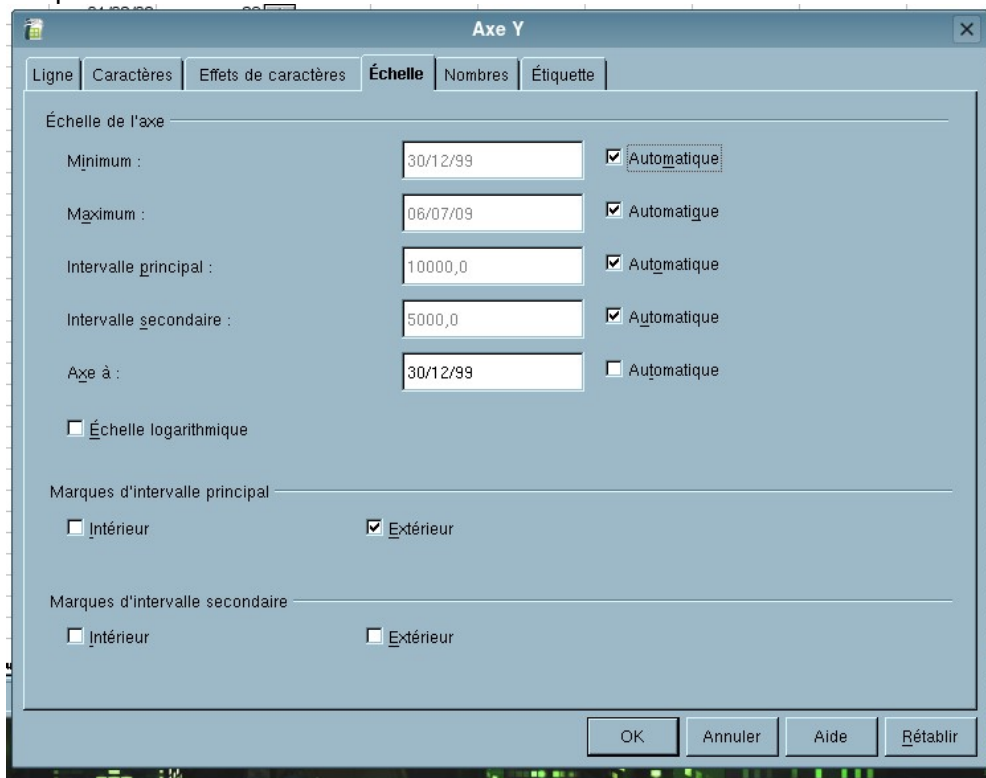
Axe Y

Ligne | Caractères | Effets de caractères | Échelle | Nombres | Étiquette

Échelle de l'axe

Minimum : 30/12/99 ☑ Automatique

Maximum : 06/07/09 ☑ Automatique

Intervalle principal : 10000,0 ☑ Automatique

Intervalle secondaire : 5000,0 ☑ Automatique

Axe à : 30/12/99 ☐ Automatique

☐ Échelle logarithmique

Marques d'intervalle principal

☐ Intérieur ☑ Extérieur

Marques d'intervalle secondaire

☐ Intérieur ☐ Extérieur

OK Annuler Aide Rétablir